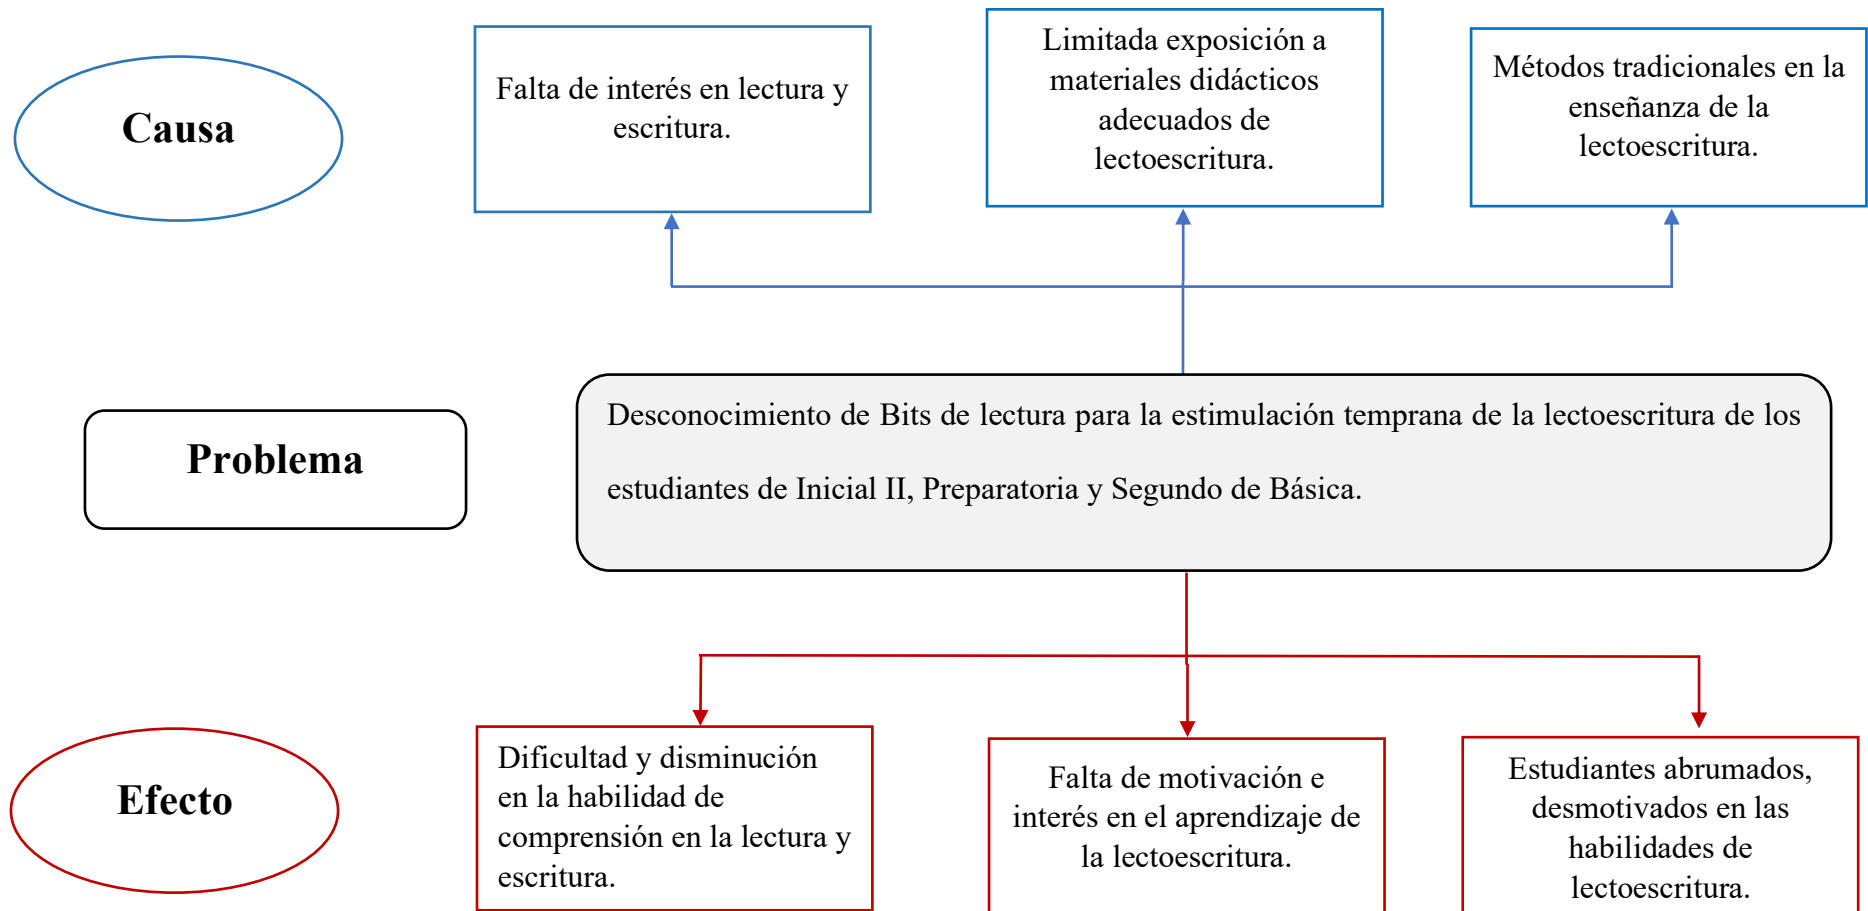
Causa

Falta de interés en lectura y escritura.

Limitada exposición a materiales didácticos adecuados de lectoescritura.

Métodos tradicionales en la enseñanza de la lectoescritura.

Problema

Desconocimiento de Bits de lectura para la estimulación temprana de la lectoescritura de los estudiantes de Inicial II, Preparatoria y Segundo de Básica.

Efecto

Dificultad y disminución en la habilidad de comprensión en la lectura y escritura.

Falta de motivación e interés en el aprendizaje de la lectoescritura.

Estudiantes abrumados, desmotivados en las habilidades de lectoescritura.